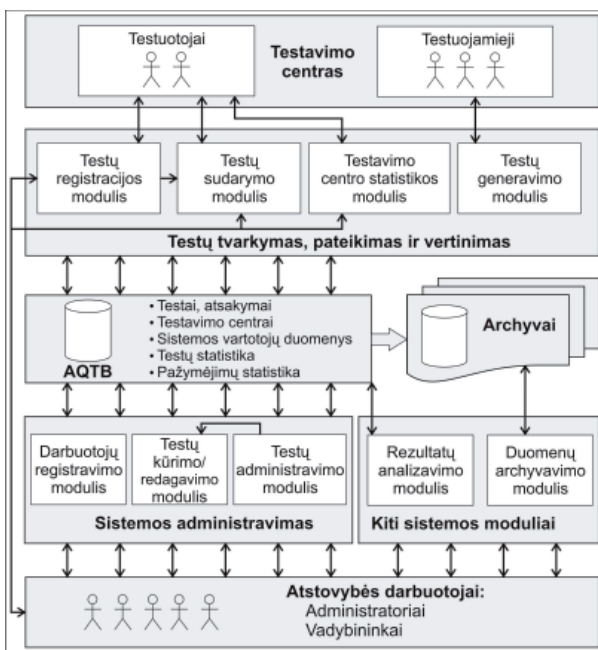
Testuotojai

Testavimo centras

Testuojamieji

Testų registracijos modulis

Testų sudarymo modulis

Testavimo centro statistikos modulis

Testų generavimo modulis

Testų tvarkymas, pateikimas ir vertinimas

AQTB

• Testai, atsakymai
• Testavimo centrai
• Sistemos vartotojų duomenys
• Testų statistika
• Pažymėjimų statistika

Archyvai

Darbuotojų registravimo modulis

Testų kūrimo/ redagavimo modulis

Testų administravimo modulis

Rezultatų analizavimo modulis

Duomenų archyvavimo modulis

Sistemos administravimas

Kiti sistemos moduliai

Atstovybės darbuotojai:
Administratoriai
Vadybininkai